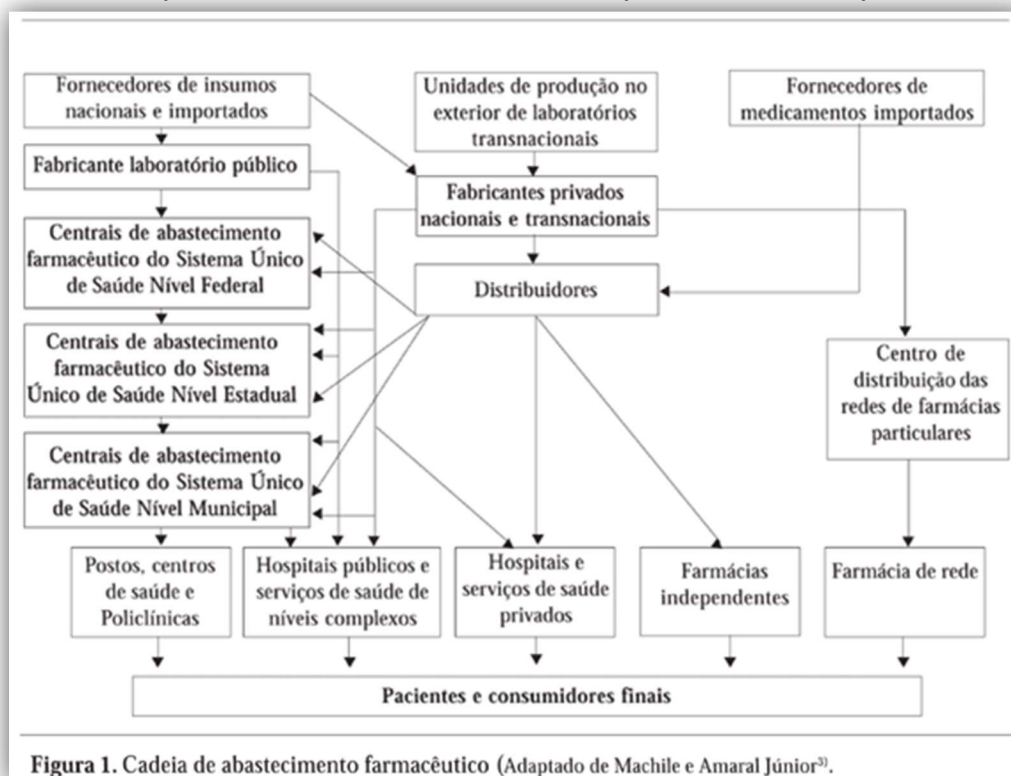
Fornecedores de insumos nacionais e importados

Unidades de produção no exterior de laboratórios transnacionais

Fornecedores de medicamentos importados

Fabricante laboratório público

Fabricantes privados nacionais e transnacionais

Centrais de abastecimento farmacêutico do Sistema Único de Saúde Nível Federal

Distribuidores

Centrais de abastecimento farmacêutico do Sistema Único de Saúde Nível Estadual

Centro de distribuição das redes de farmácias particulares

Centrais de abastecimento farmacêutico do Sistema Único de Saúde Nível Municipal

Postos, centros de saúde e Policlínicas

Hospitais públicos e serviços de saúde de níveis complexos

Hospitais e serviços de saúde privados

Farmácias independentes

Farmácia de rede

Pacientes e consumidores finais

Figura 1. Cadeia de abastecimento farmacêutico (Adaptado de Machile e Amaral Júnior$^{3)}$.